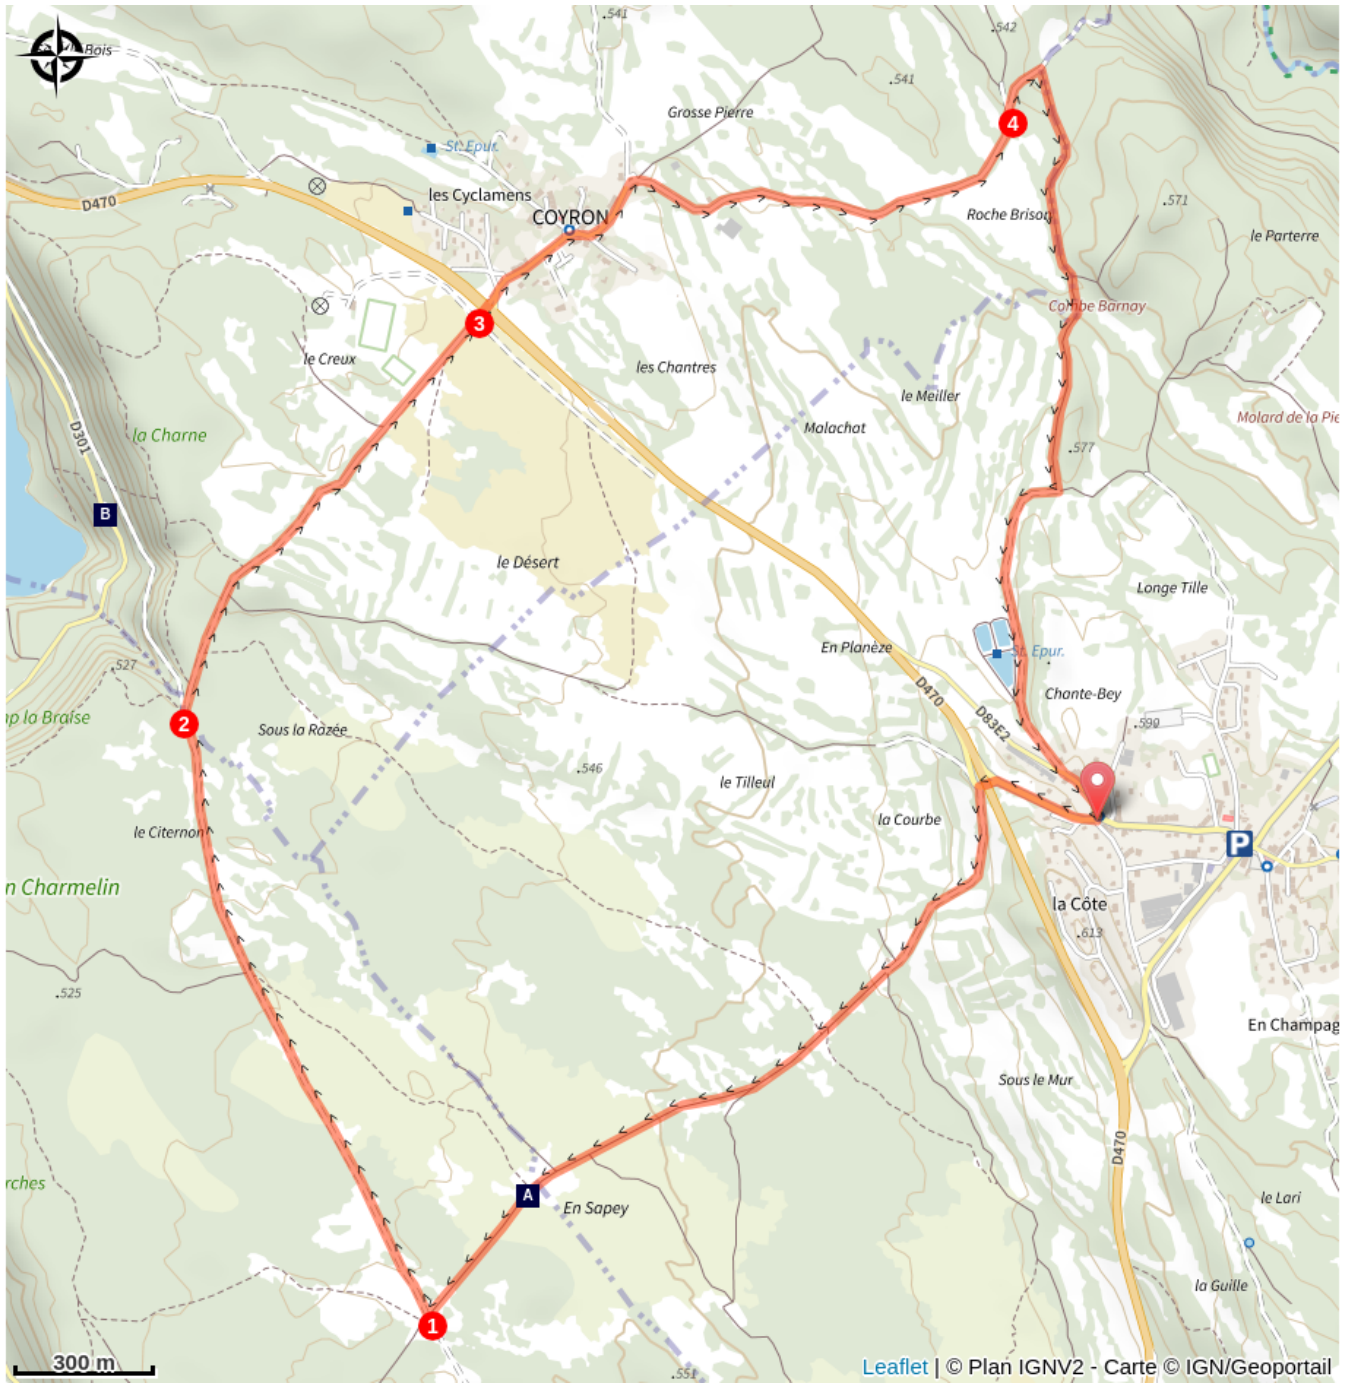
Bois
.541
.542
.541
Grosse Pierre
St. Epur.
les Cyclamens
D470
COYRON
4
Roche Brison
.571
le Parterre
Combe Barnay
3
le Creux
les Chantres
le Meiller
Molachot
Molard de la Pie
la Charne
D301
.577
B
le Désert
Longe Tille
En Planèze
St. Epur.
D470
D83E2
Chante-Bey
.527
np la Braise
2
Sous la Razée
.590
.546
le Tilleul
la Courbe
le Citernon
P
n Charmelin
la Côte
.613
.525
En Champag
Sous le Mur
D470
rches
A
En Sapey
le Lari
la Guille
1
300 m
.551
Leaflet | © Plan IGNV2 - Carte © IGN/Geoportail